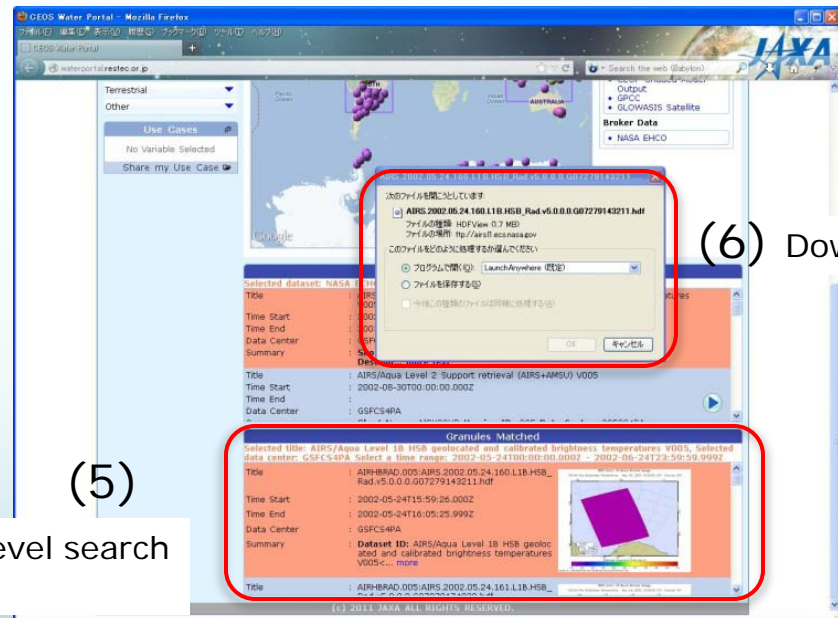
CEOS Water Portal - Mozilla Firefox

ファイル(F) 編集(E) 表示(V) 履歴(S) ブックマーク(B) ツール(T) ヘルプ(H)

CEOS Water Portal

waterportal.restec.or.jp

Search the web (Babylon)

JAXA

Terrestrial

Other

Use Cases

No Variable Selected

Share my Use Case

AUSTRALIA

Google

Output

• GPCC

• GLOWASIS Satellite

Broker Data

• NASA EHCO

AIRS.2002.05.24.160.L1B.HSB_Rad.v5.0.0.0.G07279143211

次のファイルを開こうとしています:

AIRS.2002.05.24.160.L1B.HSB_Rad.v5.0.0.0.G07279143211.hdf

ファイルの種類: HDFView (0.7 MB)

ファイルの場所: ftp://airsl1.ecs.nasa.gov

このファイルをどのように処理するか選んでください

プログラムで開く(O): LaunchAnywhere (既定)

ファイルを保存する(S)

今後この種類のファイルは同様に処理する(A)

OK キャンセル

(6) Dow

Selected dataset: NASA E

Title

Time Start

Time End

Data Center

Summary

Title : AIRS/Aqua Level 2 Support retrieval (AIRS+AMSU) V005

Time Start : 2002-08-30T00:00:00.000Z

Time End

Data Center : GSFCS4PA

Granules Matched

Selected title: AIRS/Aqua Level 1B HSB geolocated and calibrated brightness temperatures V005, Selected data center: GSFCS4PA Select a time range: 2002-05-24T00:00:00.000Z - 2002-06-24T23:59:59.999Z

Title : AIRHBRAD.005:AIRS.2002.05.24.160.L1B.HSB_Rad.v5.0.0.0.G07279143211.hdf

Time Start : 2002-05-24T15:59:26.000Z

Time End : 2002-05-24T16:05:25.999Z

Data Center : GSFCS4PA

Summary : Dataset ID: AIRS/Aqua Level 1B HSB geolocated and calibrated brightness temperatures V005<... more

Title : AIRHBRAD.005:AIRS.2002.05.24.161.L1B.HSB_

(5)

evel search

(c) 2011 JAXA ALL RIGHTS RESERVED.